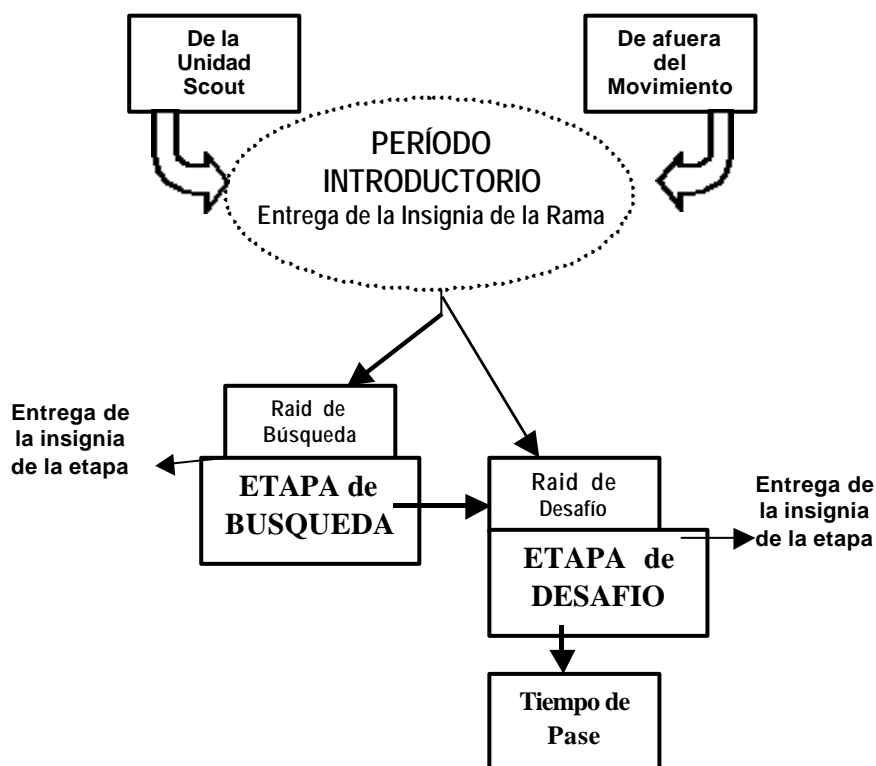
De la Unidad Scout

De afuera del Movimiento

PERÍODO INTRODUCTORIO
Entrega de la Insignia de la Rama

Entrega de la insignia de la etapa

Raid de Búsqueda

ETAPA de BUSQUEDA

Raid de Desafío

ETAPA de DESAFIO

Entrega de la insignia de la etapa

Tiempo de Pase